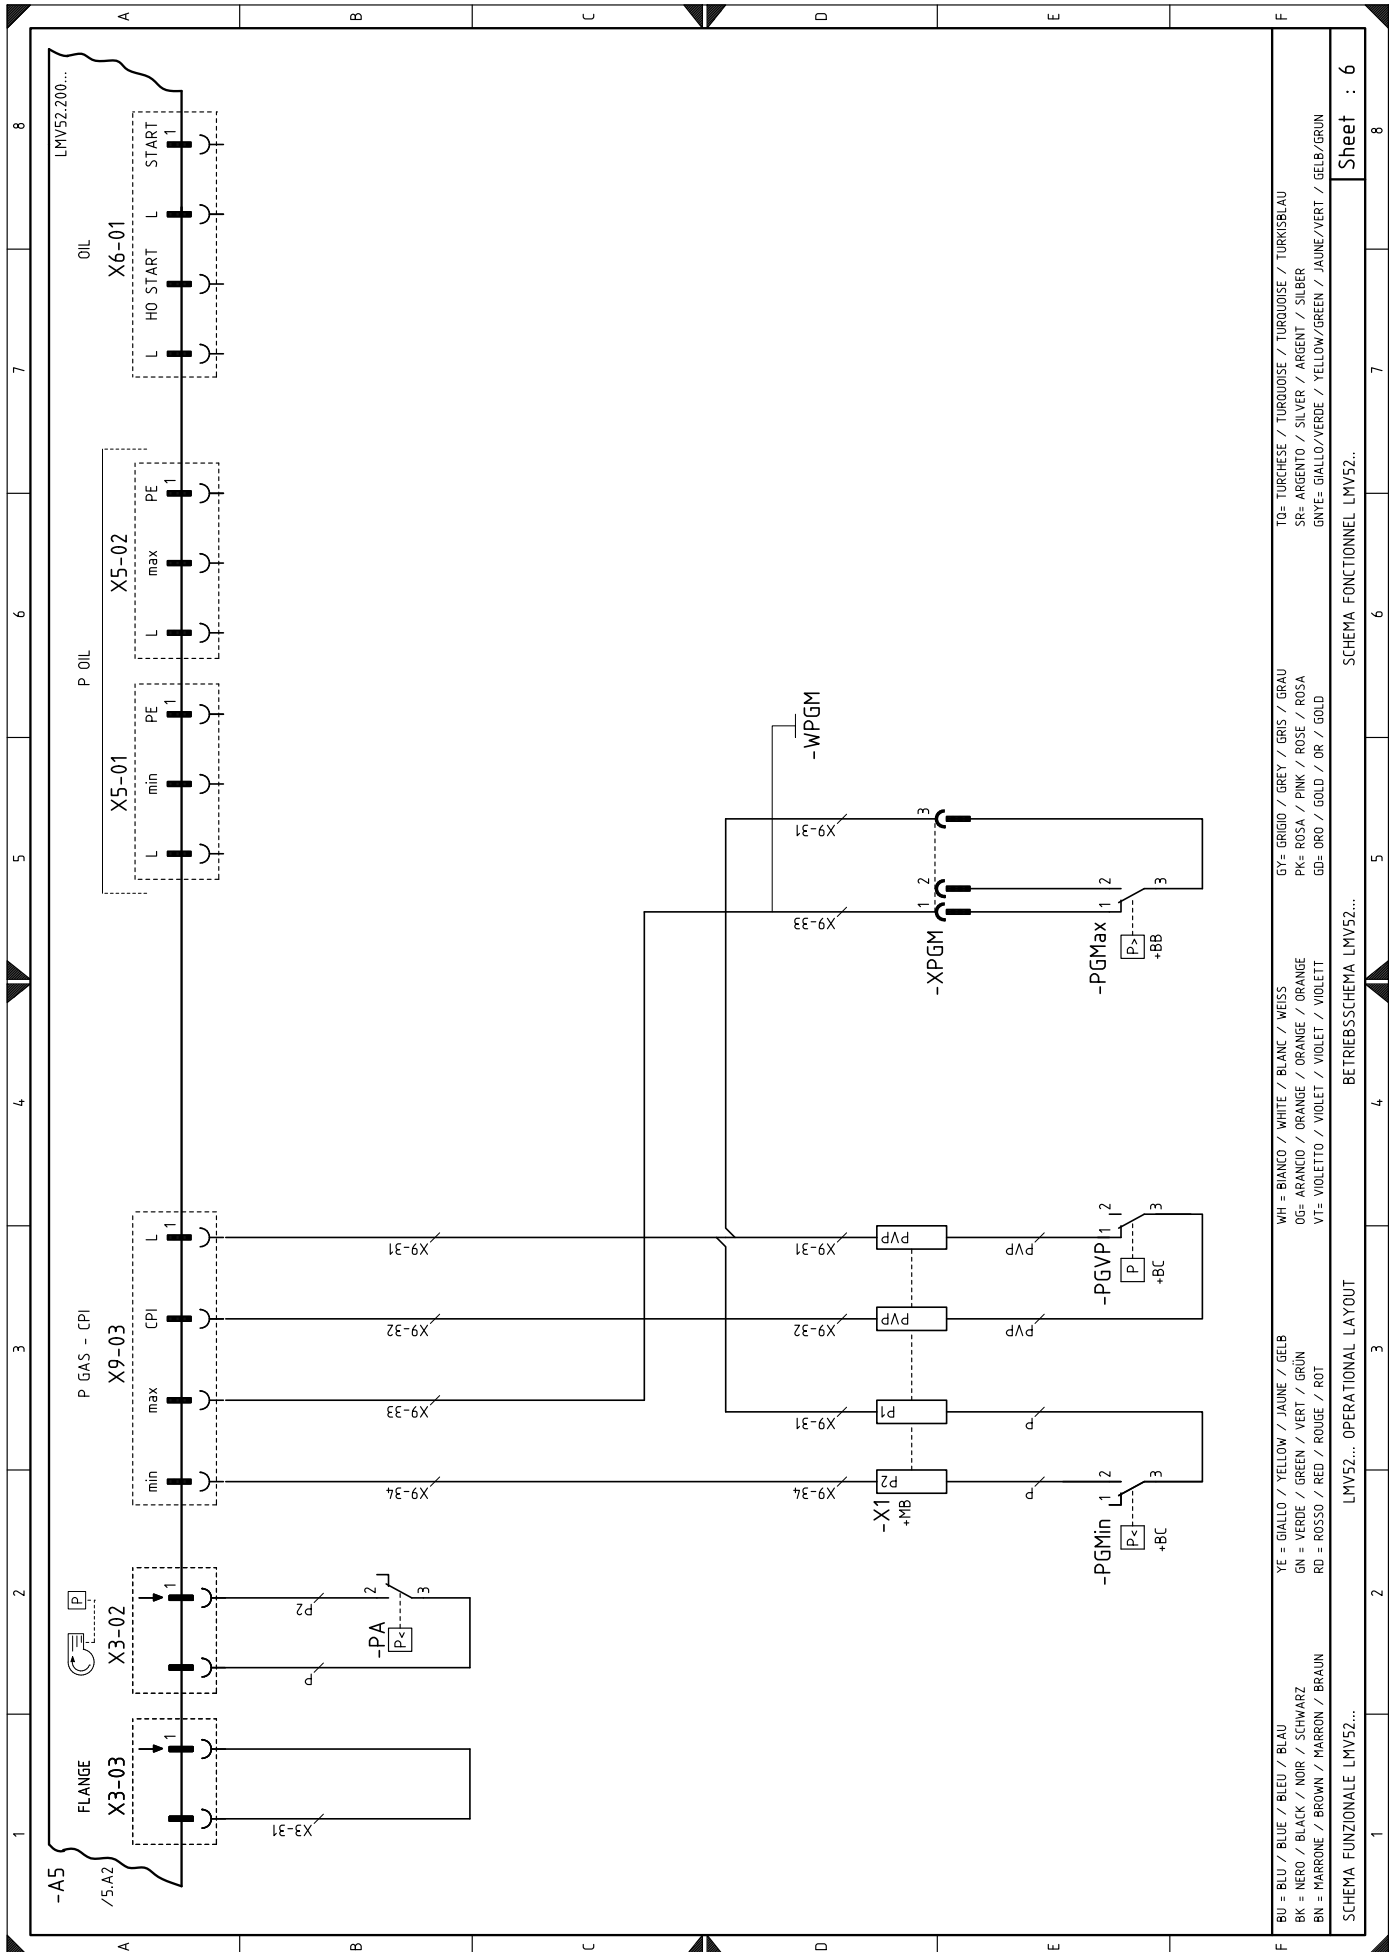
A B C D E F

8 7 6 5 4 3 2 1

LMV52.200...

OIL
X6-01
L HO START L START 1

P OIL
X5-02
L max PE 1

X5-01
L min PE 1

-WPGM

X9-31
X9-33
3
2
1
-XPGM

-PGMax
1 2 3
P>
+BB

P GAS - CPI
X9-03
min max CPI L 1

X9-31
X9-32
X9-33
X9-34

X9-31
X9-32
X9-31
X9-34

PVP
PVP
P1
P2
-X1
+MB

PVP
PVP
P
P

-PGVP
1 2 3
P
+BC

-PGMin
1 2 3
P<
+BC

X3-02
P
1
P2
P
-PA
P<
2 3

FLANGE
X3-03
1
X3-31

-A5
/5.A2

BU = BLU / BLUE / BLEU / BLAU
BK = NERO / BLACK / NOIR / SCHWARZ
BN = MARRONE / BROWN / MARRON / BRAUN

YE = GIALLO / YELLOW / JAUNE / GELB
GN = VERDE / GREEN / VERT / GRÜN
RD = ROSSO / RED / ROUGE / ROT

WH = BIANCO / WHITE / BLANC / WEISS
OG= ARANCIO / ORANGE / ORANGE / ORANGE
VT= VIOLETTO / VIOLET / VIOLET / VIOLETT

GY= GRIGIO / GREY / GRIS / GRAU
PK= ROSA / PINK / ROSE / ROSA
GD= ORO / GOLD / OR / GOLD

TQ= TURCHESE / TURQUOISE / TURQUOISE / TURKISBLAU
SR= ARGENTO / SILVER / ARGENT / SILBER
GNYE= GIALLO/VERDE / YELLOW/GREEN / JAUNE/VERT / GELB/GRUN

SCHEMA FUNZIONALE LMV52...
LMV52... OPERATIONAL LAYOUT
BETRIEBSSCHEMA LMV52...
SCHEMA FONCTIONNEL LMV52..

Sheet : 6